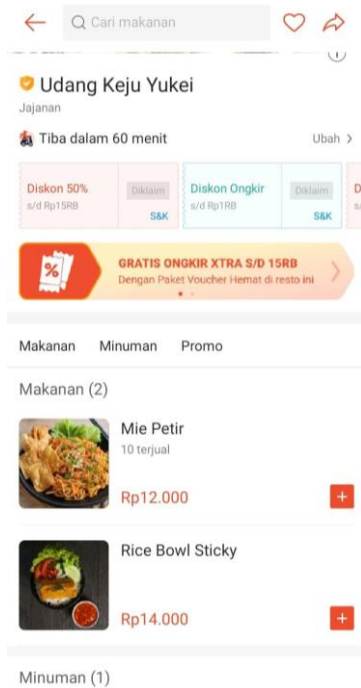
Cari makanan

Udang Keju Yukei
Jajanan

Tiba dalam 60 menit
Ubah >

Diskon 50%
s/d Rp15RB
Diklaim
S&K

Diskon Ongkir
s/d Rp1RB
Diklaim
S&K

GRATIS ONGKIR XTRA S/D 15RB
Dengan Paket Voucher Hemat di resto ini

Makanan Minuman Promo

Makanan (2)

Mie Petir
10 terjual
Rp12.000
+

Rice Bowl Sticky
Rp14.000
+

Minuman (1)